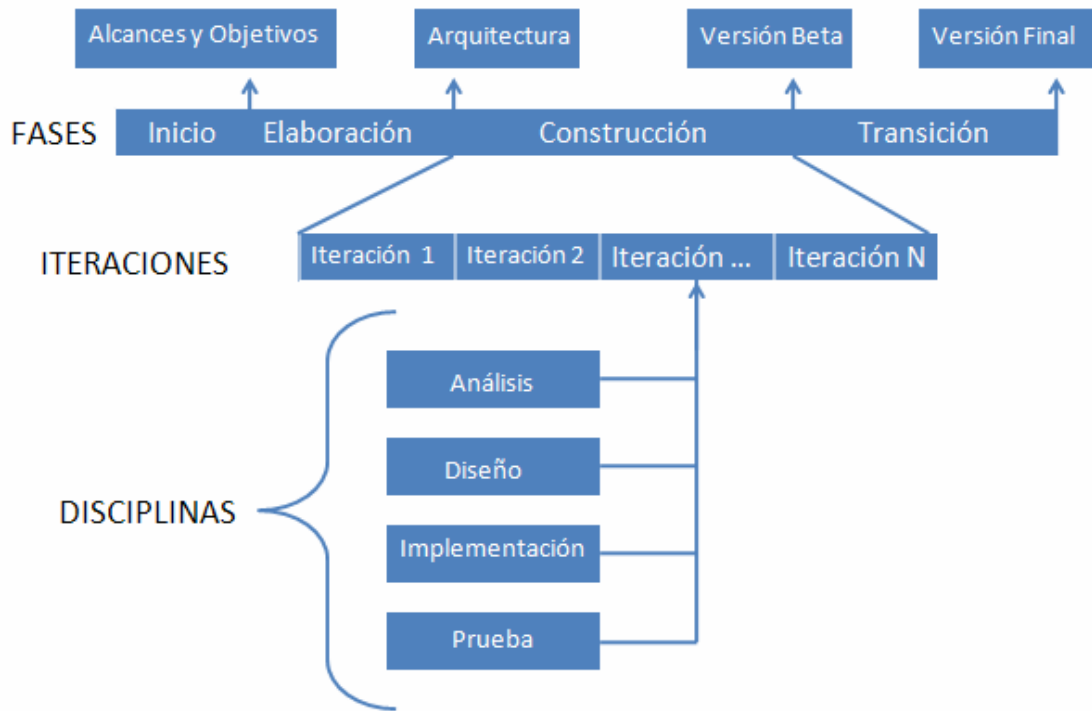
Alcances y Objetivos

Arquitectura

Versión Beta

Versión Final

FASES

Inicio

Elaboración

Construcción

Transición

ITERACIONES

Iteración 1

Iteración 2

Iteración ...

Iteración N

Análisis

Diseño

DISCIPLINAS

Implementación

Prueba